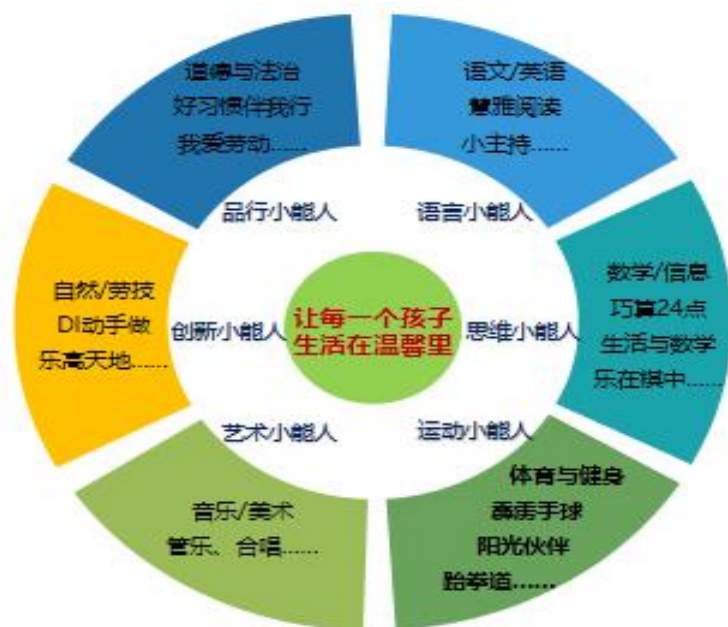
让每一个孩子生活在温馨里

道德与法治
好习惯伴我行
我爱劳动……

品行小能人

语文/英语
慧雅阅读
小主持……

语言小能人

数学/信息
巧算24点
生活与数学
乐在棋中……

思维小能人

体育与健身
燕雨手球
阳光伙伴
跆拳道……

运动小能人

音乐/美术
管乐、合唱……

艺术小能人

自然/劳技
DI动手做
乐高天地……

创新小能人